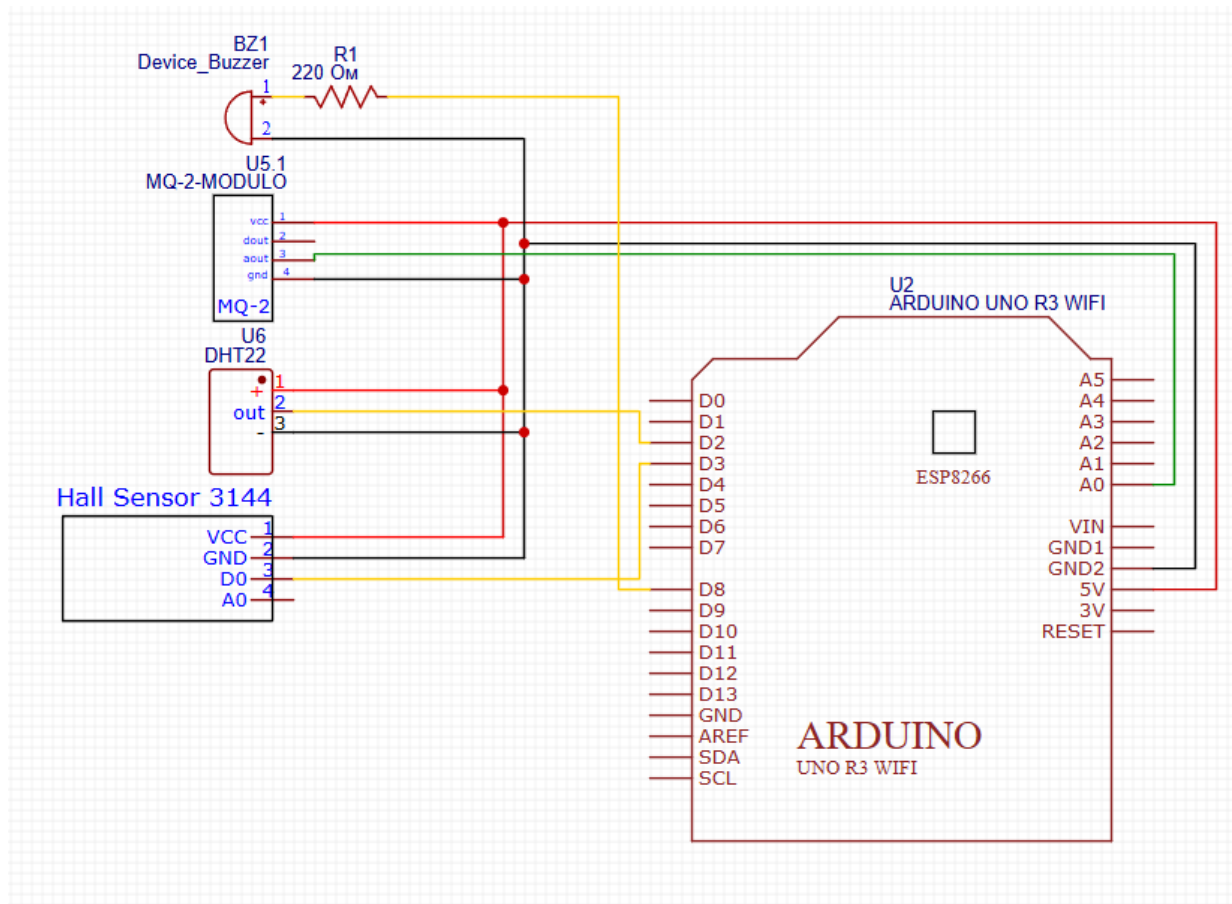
BZ1
Device_Buzzer
R1
220 Ом
1
+
2

U5.1
MQ-2-MODULO
vcc 1
dout 2
aout 3
gnd 4
MQ-2

U6
DHT22
+ 1
out 2
- 3

Hall Sensor 3144
VCC 1
GND 2
D0 3
A0 4

U2
ARDUINO UNO R3 WIFI
D0
D1
D2
D3
D4
D5
D6
D7
D8
D9
D10
D11
D12
D13
GND
AREF
SDA
SCL
ESP8266
A5
A4
A3
A2
A1
A0
VIN
GND1
GND2
5V
3V
RESET
ARDUINO
UNO R3 WIFI